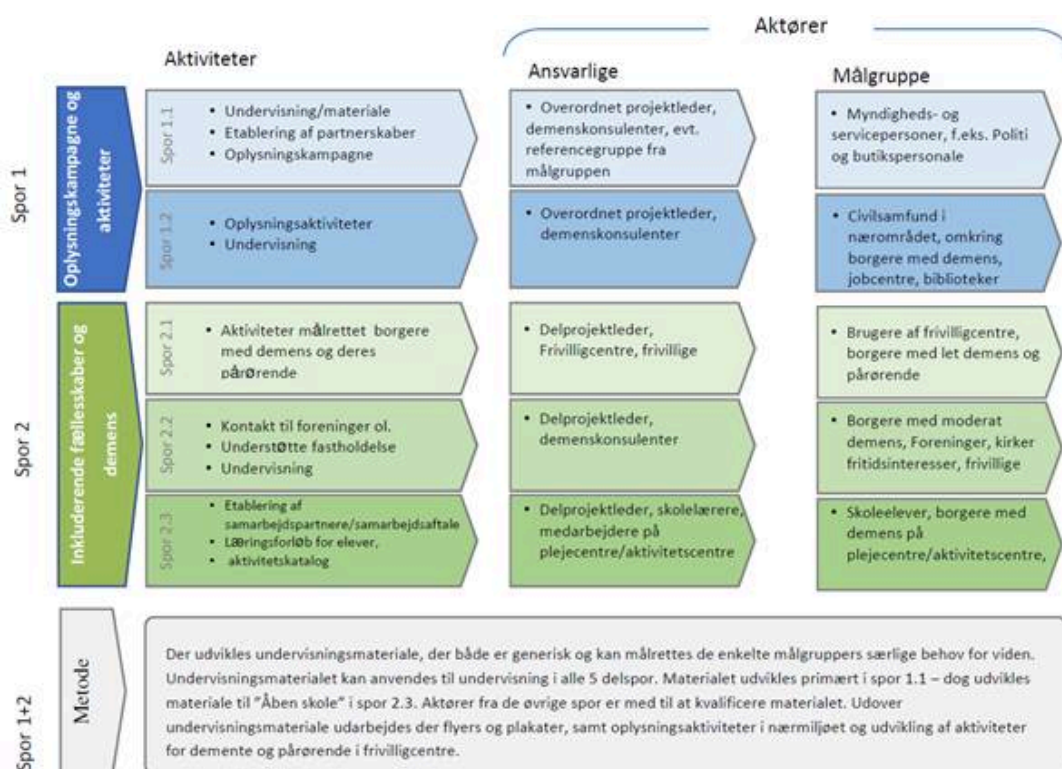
Aktører

Aktiviteter

Ansvarlige

Målgruppe

Spor 1

Oplysningskampagne og aktiviteter

Spor 1.1

• Undervisning/materiale
• Etablering af partnerskaber
• Oplysningskampagne

• Overordnet projektleder, demenskonsulenter, evt. referencegruppe fra målgruppen

• Myndigheds- og servicepersoner, f.eks. Politi og butikspersonale

Spor 1.2

• Oplysningsaktiviteter
• Undervisning

• Overordnet projektleder, demenskonsulenter

• Civilsamfund i nærområdet, omkring borgere med demens, jobcentre, biblioteker

Spor 2

Inkluderende fællesskaber og demens

Spor 2.1

• Aktiviteter målrettet borgere med demens og deres pårØrende

• Delprojektleder, Frivilligcentre, frivillige

• Brugere af frivilligcentre, borgere med let demens og pårørende

Spor 2.2

• Kontakt til foreninger ol.
• Understøtte fastholdelse
• Undervisning

• Delprojektleder, demenskonsulenter

• Borgere med moderat demens, Foreninger, kirker fritidsinteresser, frivillige

Spor 2.3

• Etablering af samarbejdspartnere/samarbejdsaftale
• Læringsforløb for elever,
• aktivitetskatalog

• Delprojektleder, skolelærere, medarbejdere på plejecentre/aktivitetscentre

• Skoleelever, borgere med demens på plejecentre/aktivitetscentre,

Spor 1+2

Metode

Der udvikles undervisningsmateriale, der både er generisk og kan målrettes de enkelte målgruppers særlige behov for viden. Undervisningsmaterialet kan anvendes til undervisning i alle 5 delspor. Materialet udvikles primært i spor 1.1 – dog udvikles materiale til "Åben skole" i spor 2.3. Aktører fra de øvrige spor er med til at kvalificere materialet. Udover undervisningsmateriale udarbejdes der flyers og plakater, samt oplysningsaktiviteter i nærmiljøet og udvikling af aktiviteter for demente og pårørende i frivilligcentre.